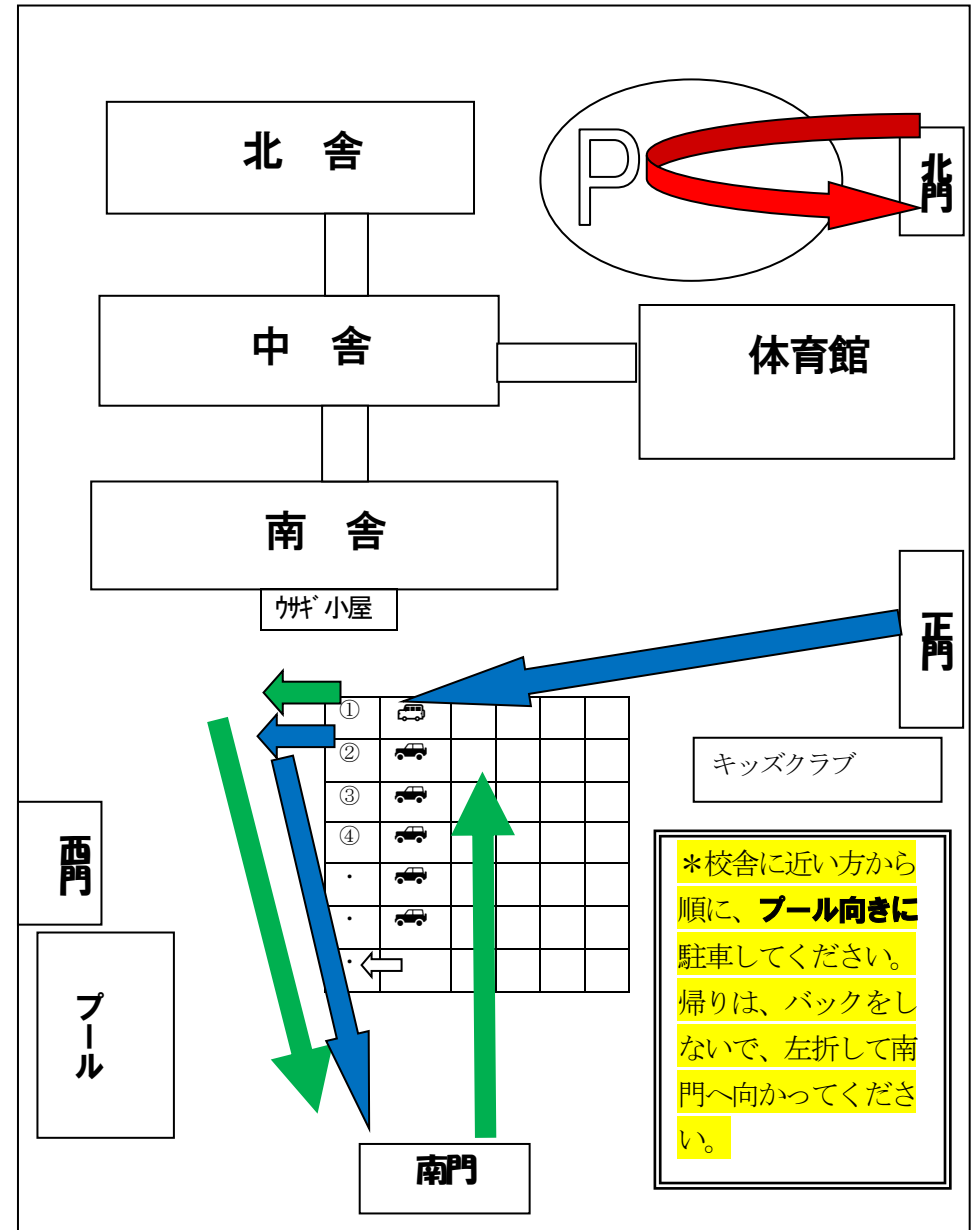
北　舎

P

北門

中　舎

体育館

南　舎

ｳｻｷﾞ小屋

正門

①
②
③
④
・
・
・

キッズクラブ

西門

＊校舎に近い方から順に、**プール向きに**駐車してください。帰りは、バックをしないで、左折して南門へ向かってください。

プール

南門